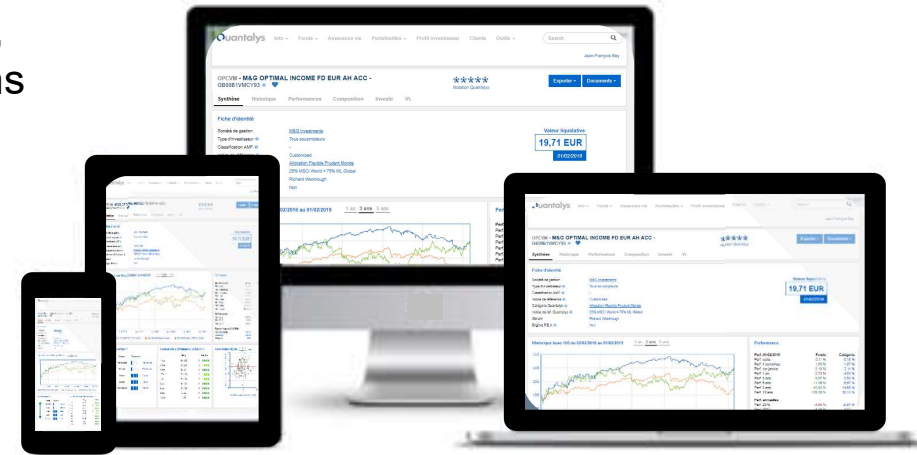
Quantalys Info Fonds Assurance vie Portefeuilles Profil investisseur Clients Outils Search

Jean-François Bay

OPCVM - M&G OPTIMAL INCOME FD EUR AH ACC - GB00B1VMCY93

Notation Quantalys

Exporter Documents

Synthèse Historique Performances Composition Investir VL

Fiche d'identité

Société de gestion M&G Investments

Type d'investisseur Tous souscripteurs

Classification AMF -

Customized

Allocation Flexible Prudent Monde

25% MSCI World + 75% IXL Global

Richard Woolnough

Non

Valeur liquidative

19,71 EUR

01/02/2019

Historique base 100 du 02/02/2016 au 01/02/2019

1 an 3 ans 5 ans

Performance